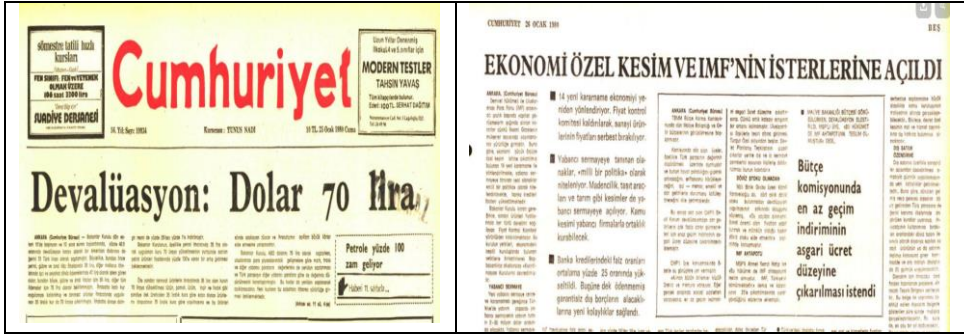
sömestre tatili hızlı kursları
FEN SINIFI: FEN ve EDEBİYAT OLMAK ÜZERE
100 saat 3000 lira
SUADİYE DERSANESİ

Cumhuriyet

56. Yıl; Sayı: 19834
Kurucusu: YUNUS NADİ
10 TL 25 Ocak 1980 Cuma

MODERN TESTLER
TAHSİN YAVAŞ

Devalüasyon: Dolar 70 lira

Petrole yüzde 100 zam geliyor

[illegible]

CUMHURİYET 26 OCAK 1980
BEŞ

EKONOMİ ÖZEL KESİM VE IMF'NİN İSTERLERİNE AÇILDI

■ 14 yeni kararname ekonomiyi yeniden yönlendiriyor. Fiyat kontrol komitesi kaldırılarak, sanayi ürünlerinin fiyatları serbest bırakılıyor.

■ Yabancı sermayeye tanınan olanaklar, «millî bir politika» olarak niteleniyor. Madencilik, taşıt araçları ve tarım gibi kesimler de yabancı sermayeye açılıyor. Kamu kesimi yabancı firmalarla ortaklık kurabilecek.

■ Banka kredilerindeki faiz oranları ortalama yüzde 25 oranında yükseltildi. Buğüne dek ödenmemiş garantisiz dış borçların alacaklılarına yeni kolaylıklar sağlandı.

Bütçe komisyonunda en az geçim indiriminin asgari ücret düzeyine çıkarılması istendi